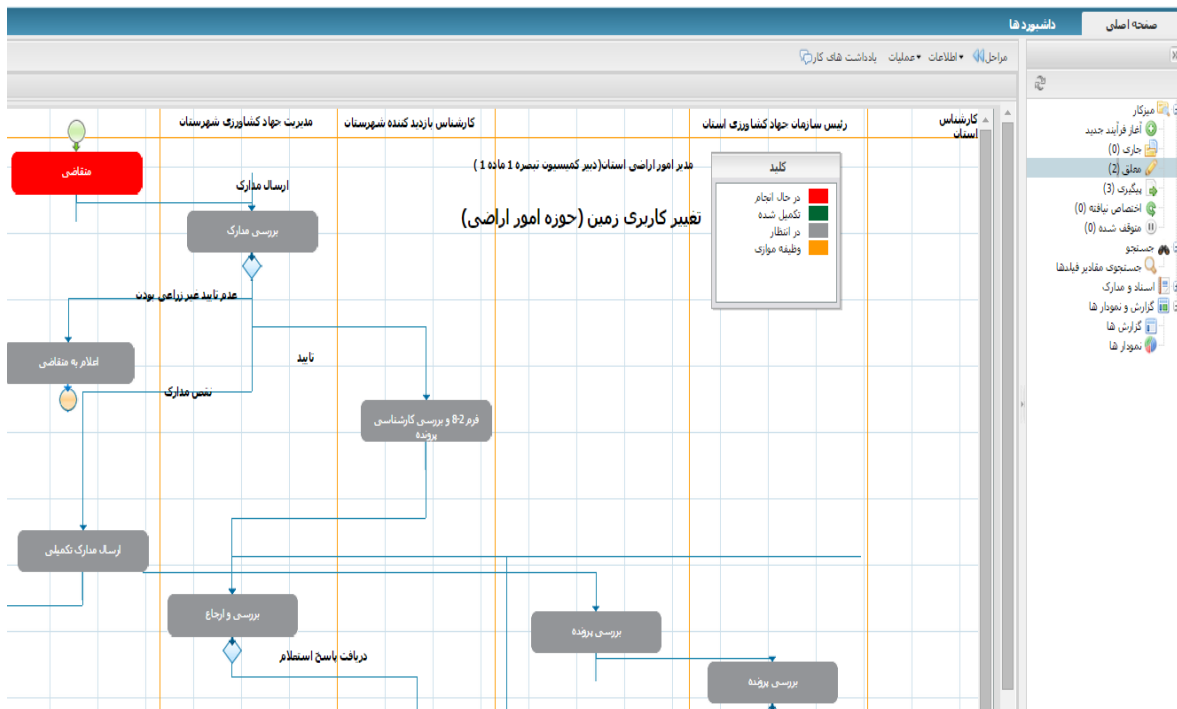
صفحه اصلی
داشبوردها

مراحل
اطلاعات
عملیات
یادداشت های کار

میزکار
آغاز فرآیند جدید
جاری (0)
معلق (2)
پیگیری (3)
اختصاص نیافته (0)
متوقف شده (0)
جستجو
جستجوی مقادیر فیلدها
اسناد و مدارک
گزارش و نمودار ها
گزارش ها
نمودار ها

کارشناس استان
رئیس سازمان جهاد کشاورزی استان
کارشناس بازدید کننده شهرستان
مدیریت جهاد کشاورزی شهرستان

مدیر امور اراضی استان(دبیر کمیسیون تبصره 1 ماده 1 )

تغییر کاربری زمین (حوزه امور اراضی)

کلید
در حال انجام
تکمیل شده
در انتظار
وظیفه موازی

متقاضی
ارسال مدارک
بررسی مدارک
عدم تایید غیر زراعی بودن
اعلام به متقاضی
تایید
نقص مدارک
فرم 2-8 و بررسی کارشناسی پرونده
ارسال مدارک تکمیلی
بررسی و ارجاع
دریافت پاسخ استعلام
بررسی پرونده
بررسی پرونده